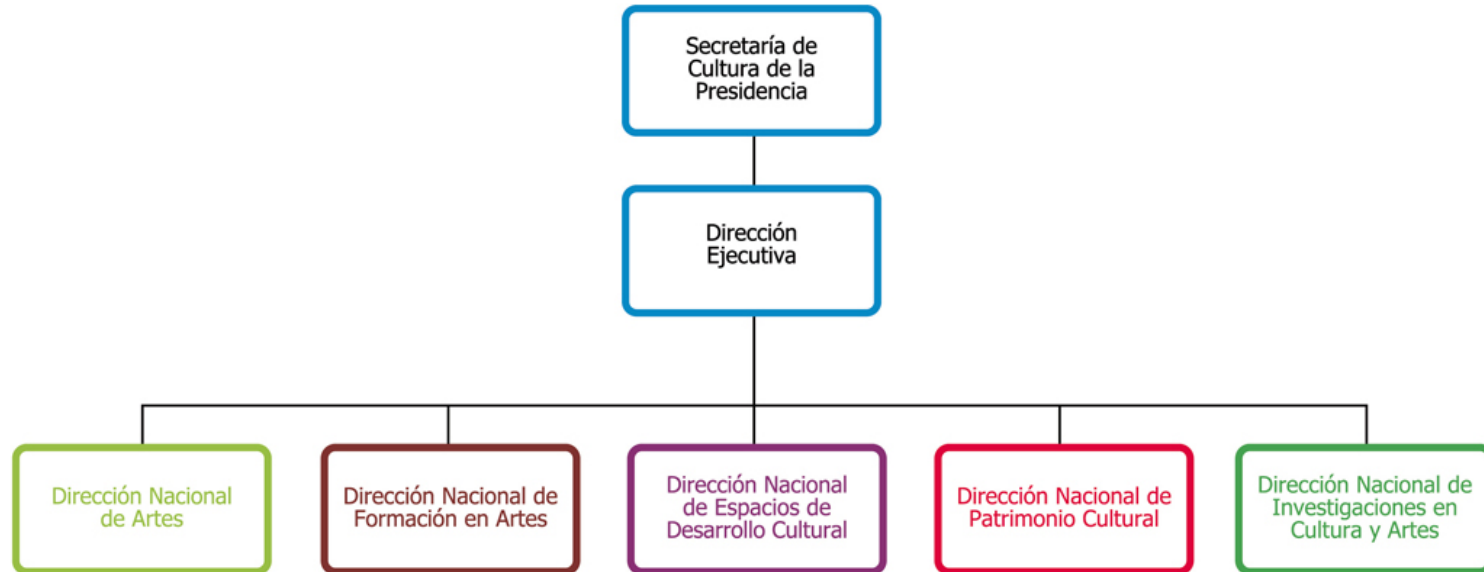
Secretaría de Cultura de la Presidencia

Dirección Ejecutiva

Dirección Nacional de Artes

Dirección Nacional de Formación en Artes

Dirección Nacional de Espacios de Desarrollo Cultural

Dirección Nacional de Patrimonio Cultural

Dirección Nacional de Investigaciones en Cultura y Artes